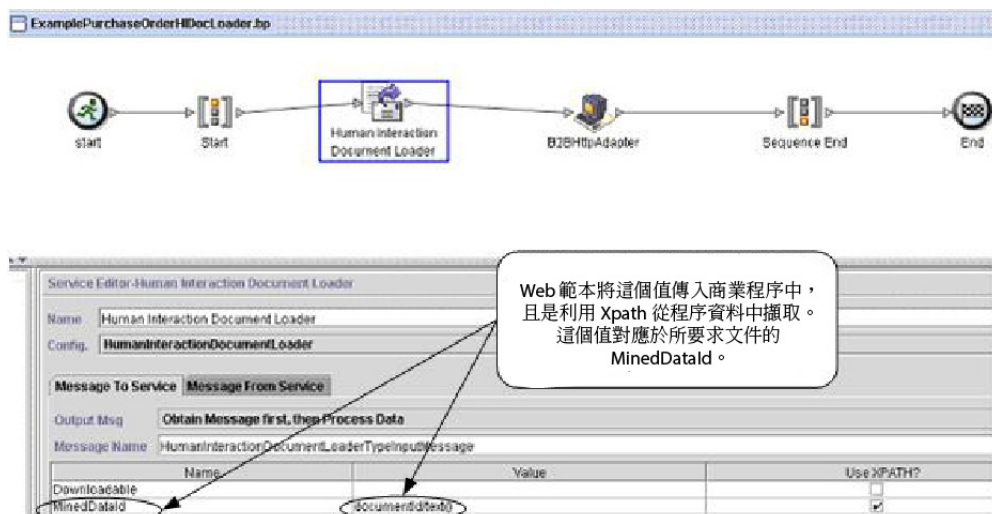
ExamplePurchaseOrderHIDocLoader.bp

start

Start

Human Interaction Document Loader

B2BHttpAdapter

Sequence End

End

Service Editor-Human Interaction Document Loader

Name Human Interaction Document Loader

Config. HumanInteractionDocumentLoader

Web 範本將這個值傳入商業程序中，且是利用 Xpath 從程序資料中擷取。這個值對應於所要求文件的 MinedDataId。

Message To Service | Message From Service

Output Msg Obtain Message first, then Process Data

Message Name HumanInteractionDocumentLoaderTypeInputMessage

| Name | Value | Use XPATH? |
|---|---|---|
| Downloadable | | ☐ |
| MinedDataId | //documentId/text() | ☑ |